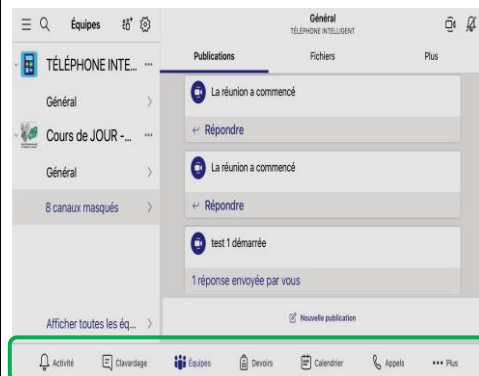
Équipes

TÉLÉPHONE INTE... ···

Général

Cours de JOUR -... ···

Général

8 canaux masqués

Afficher toutes les éq...

Général
TÉLÉPHONE INTELLIGENT

Publications Fichiers Plus

La réunion a commencé

Répondre

La réunion a commencé

Répondre

test 1 démarrée

1 réponse envoyée par vous

Nouvelle publication

Activité Clavardage Équipes Devoirs Calendrier Appels ··· Plus